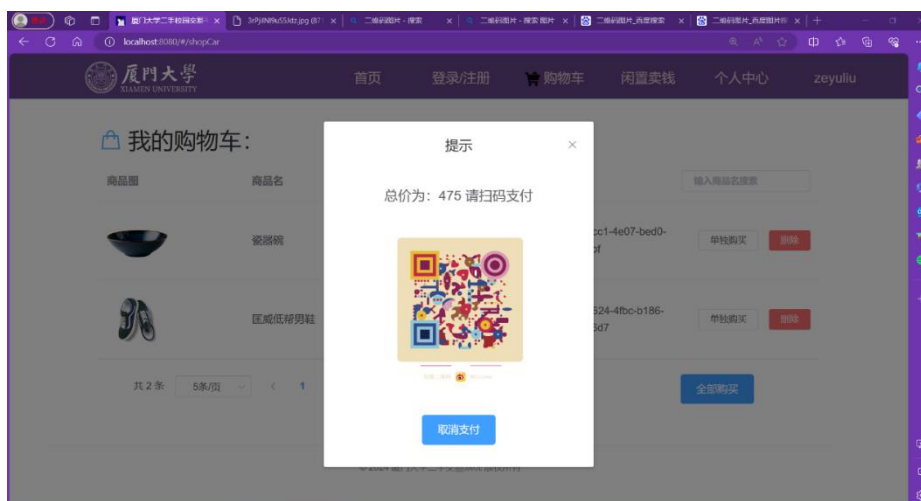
厦门大学二手校园交易 ×
3rPj8N9u55ldz.jpg (67 ×
二维码图片 - 搜索 ×
二维码图片 - 搜索 图片 ×
二维码图片_百度搜索 ×
二维码图片_百度图片搜 ×

localhost:8080/#/shopCar

厦門大學
XIAMEN UNIVERSITY

首页
登录/注册
购物车
闲置卖钱
个人中心
zeyuliu

我的购物车:

商品图
商品名
输入商品名搜索

瓷器碗
cc1-4e07-bed0-
of
单独购买
删除

匡威低帮男鞋
524-4fbc-b186-
3d7
单独购买
删除

共 2 条
5条/页
1

全部购买

提示
×
总价为: 475 请扫码支付

取消支付